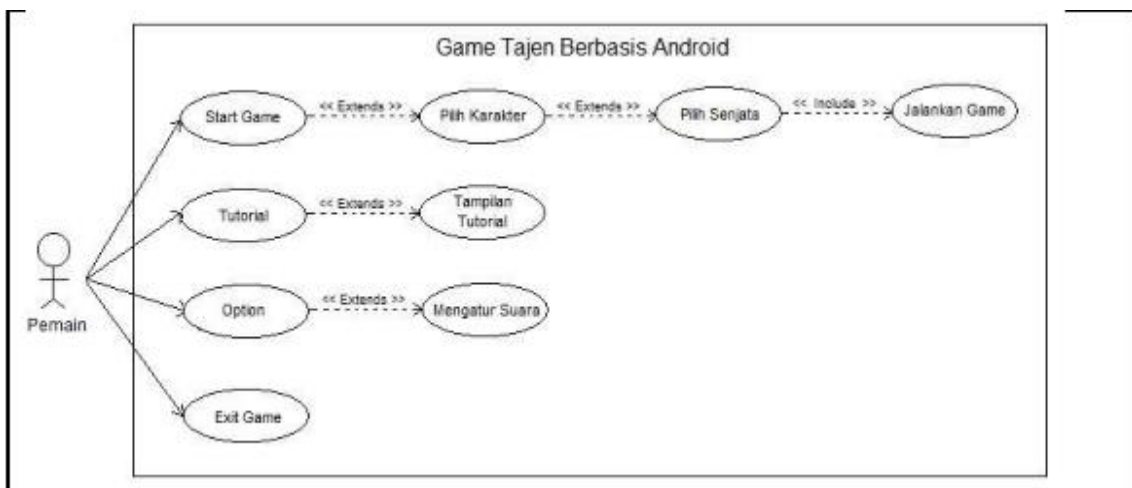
Game Tajen Berbasis Android

Pemain

Start Game

<< Extends >>

Pilih Karakter

<< Extends >>

Pilih Senjata

<< Include >>

Jalankan Game

Tutorial

<< Extends >>

Tampilan Tutorial

Option

<< Extends >>

Mengatur Suara

Exit Game